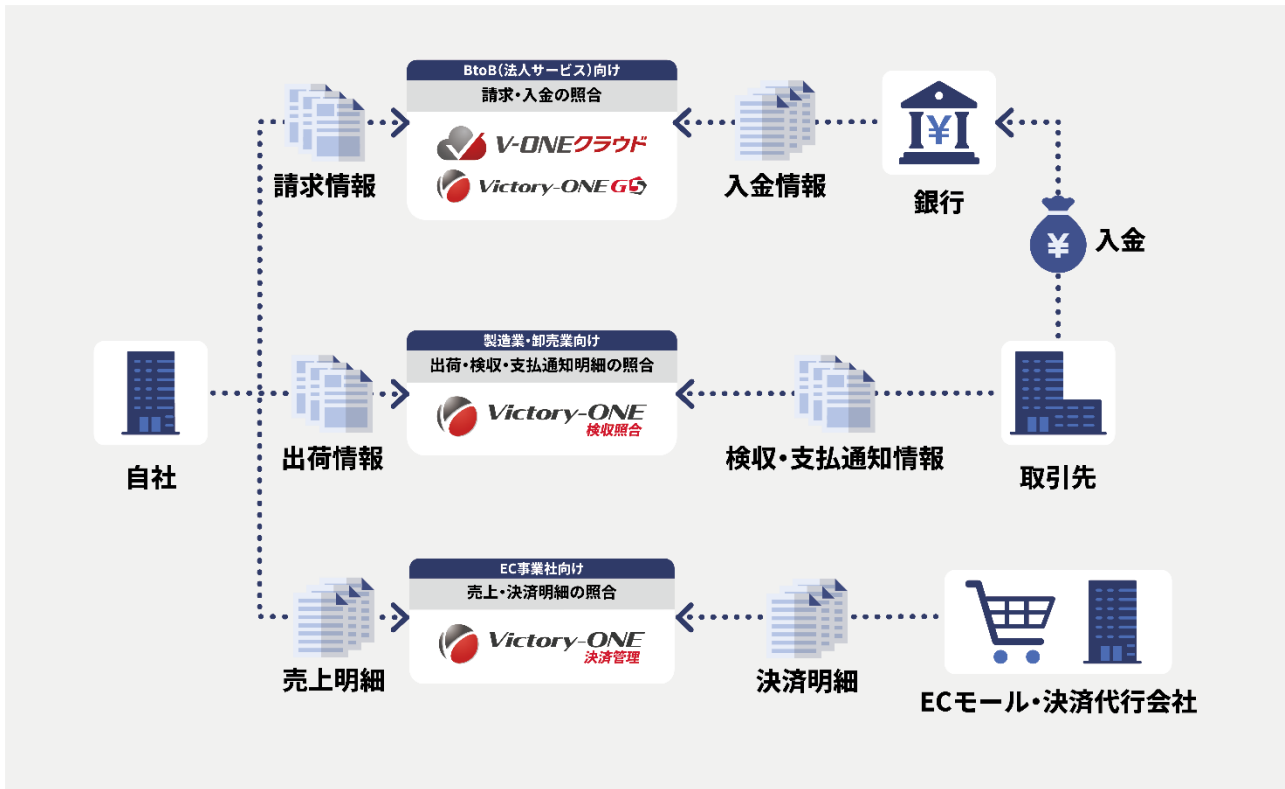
BtoB(法人サービス)向け
請求・入金の照合
V-ONEクラウド
Victory-ONE G

請求情報

入金情報

銀行

¥ 入金

製造業・卸売業向け
出荷・検収・支払通知明細の照合
Victory-ONE 検収照合

自社

出荷情報

検収・支払通知情報

取引先

EC事業社向け
売上・決済明細の照合
Victory-ONE 決済管理

売上明細

決済明細

ECモール・決済代行会社